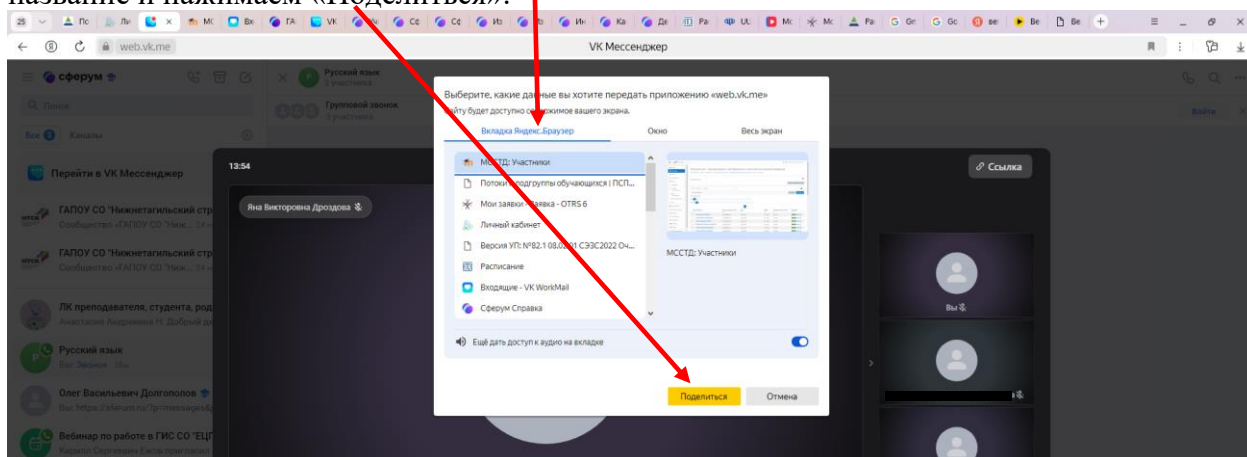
название и нажимаем «Поделиться».

25 По Ли МС Вх ГА VK Сф Сф Из Ин Ка Ди Ра UL Мс Мс Ра G Gr G Gc ве Ве Ве

web.vk.me VK Мессенджер

сферум

Поиск

Все Каналы

Перейти в VK Мессенджер

ГАПОУ СО "Нижнетагильский стр

Сообщество «ГАПОУ СО "Ниж...

ГАПОУ СО "Нижнетагильский стр

Сообщество «ГАПОУ СО "Ниж...

ЛК преподавателя, студента, род

Анастасия Андреевна П: Добрый д

Русский язык

Вы: Звонок

Олег Васильевич Долгополов

Вы: https://sferum.ru/?p=messages&

Вебинар по работе в ГИС СО "ЕЦП

Кирилл Сергеевич Ежов пригласил

Русский язык
3 участника

Групповой звонок
3 участника

Войти

13:54

Яна Викторовна Дроздова

Ссылка

Вы

Выберите, какие данные вы хотите передать приложению «web.vk.me»
Сайту будет доступно содержимое вашего экрана.

Вкладка Яндекс.Браузер | Окно | Весь экран

МССТД: Участники
Потоки и подгруппы обучающихся | ПСП...
Мои заявки - Заявка - OTRS 6
Личный кабинет
Версия УП: №82.1 08.02.01 СЭЗС2022 Оч...
Расписание
Входящие - VK WorkMail
Сферум Справка

МССТД: Участники

Ещё дать доступ к аудио на вкладке

Поделиться Отмена